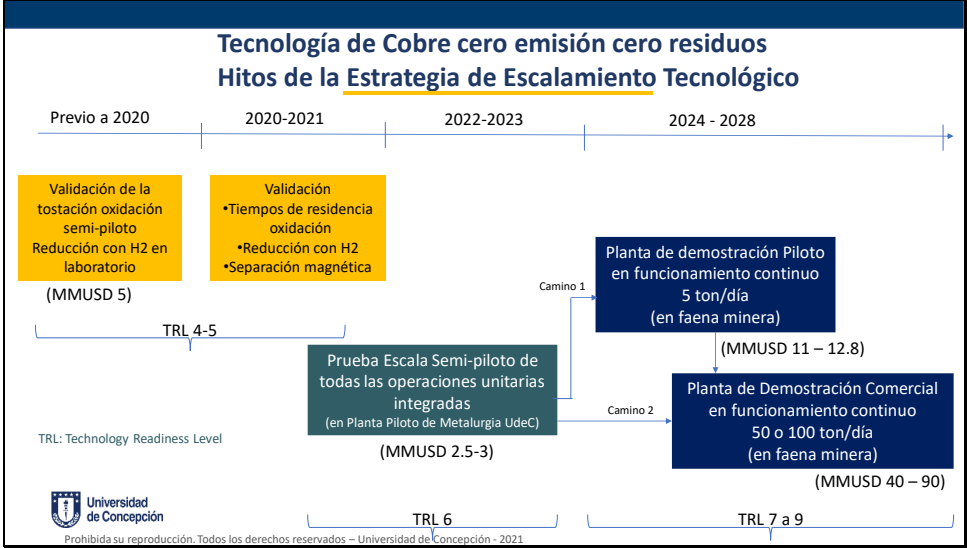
Tecnología de Cobre cero emisión cero residuos
Hitos de la Estrategia de Escalamiento Tecnológico

Previo a 2020

2020-2021

2022-2023

2024 - 2028

Validación de la tostación oxidación semi-piloto Reducción con H2 en laboratorio

(MMUSD 5)

Validación
•Tiempos de residencia oxidación
•Reducción con H2
•Separación magnética

TRL 4-5

Camino 1

Planta de demostración Piloto en funcionamiento continuo 5 ton/día (en faena minera)

(MMUSD 11 – 12.8)

Prueba Escala Semi-piloto de todas las operaciones unitarias integradas
(en Planta Piloto de Metalurgia UdeC)

Camino 2

Planta de Demostración Comercial en funcionamiento continuo 50 o 100 ton/día (en faena minera)

TRL: Technology Readiness Level

(MMUSD 2.5-3)

(MMUSD 40 – 90)

Universidad de Concepción

TRL 6

TRL 7 a 9

Prohibida su reproducción. Todos los derechos reservados – Universidad de Concepción - 2021